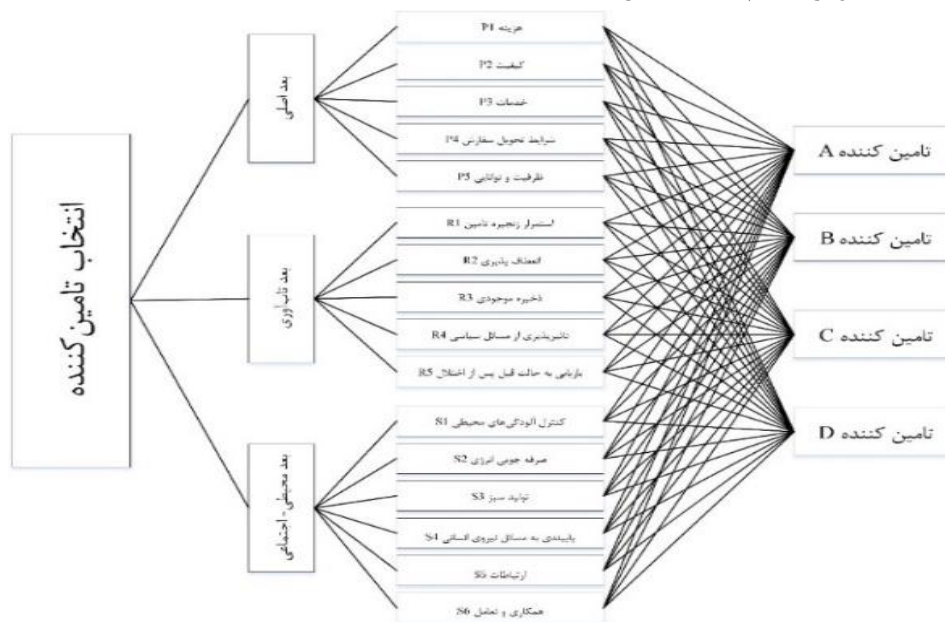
انتخاب تامین کننده

بعد اصلی

بعد تاب آوری

بعد محیطی - اجتماعی

P1 هزینه

P2 کیفیت

P3 خدمات

P4 شرایط تحویل سفارش

P5 ظرفیت و توانایی

R1 استمرار زنجیره تامین

R2 انعطاف پذیری

R3 ذخیره موجودی

R4 تاثیرپذیری از مسائل سیاسی

R5 بازیابی به حالت قبل پس از اختلال

S1 کنترل آلودگی‌های محیطی

S2 صرفه جویی انرژی

S3 تهاید سبز

S4 پایبندی به مسائل نیروی انسانی

S5 ارتباطات

S6 همکاری و تعامل

تامین کننده A

تامین کننده B

تامین کننده C

تامین کننده D